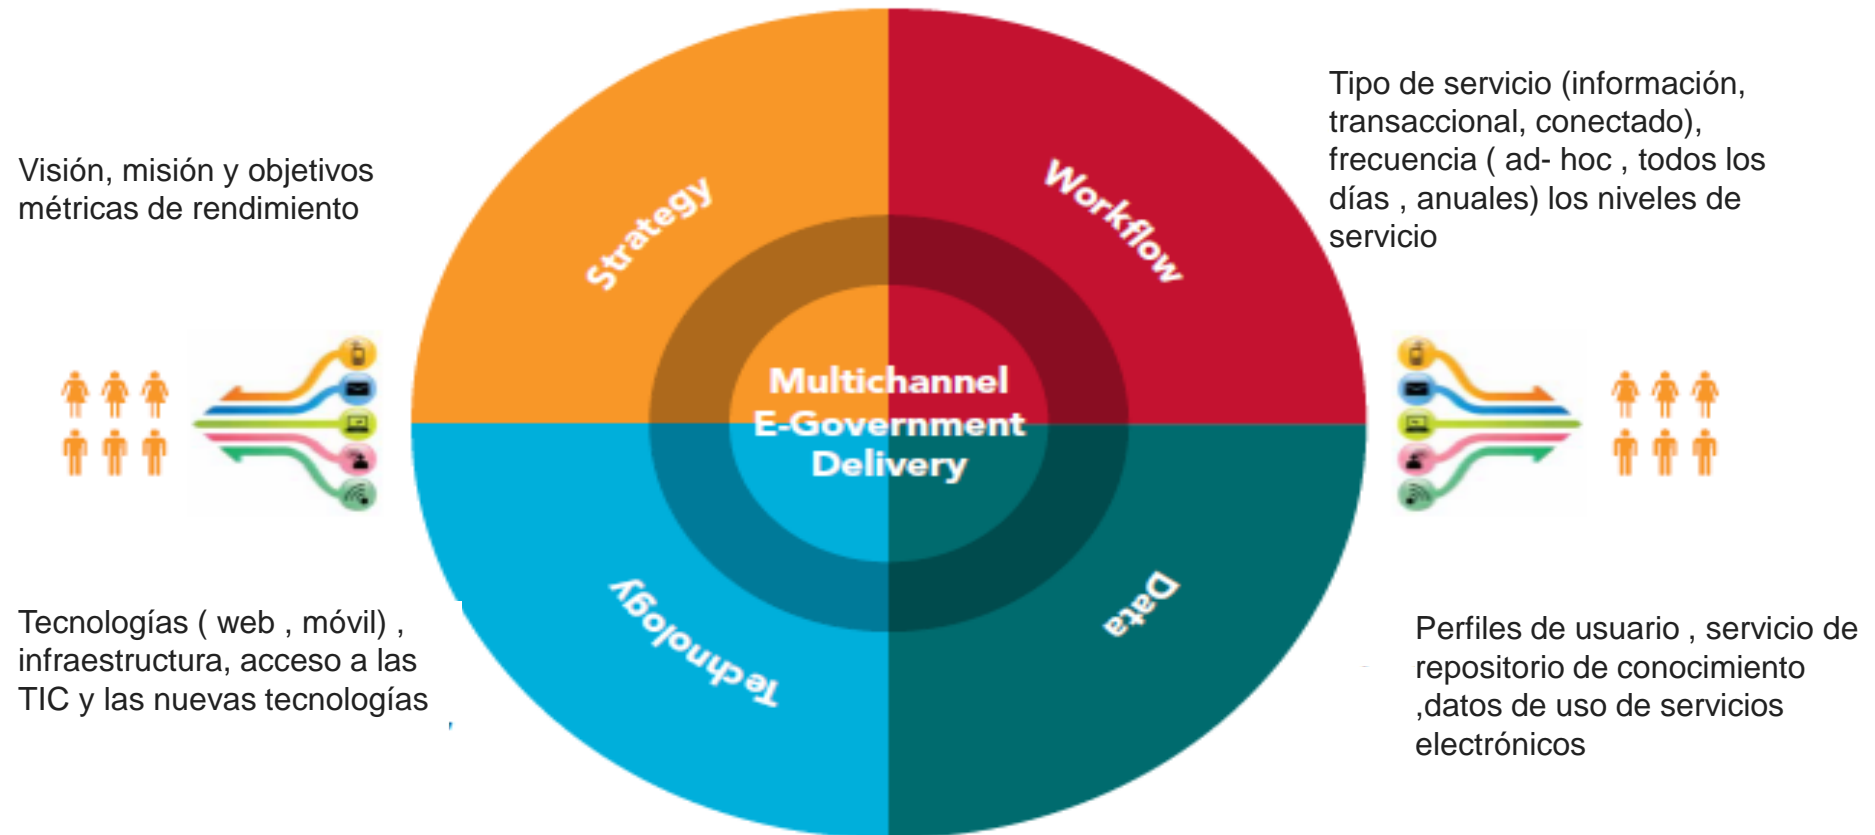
Visión, misión y objetivos métricas de rendimiento

Strategy

Workflow

Tipo de servicio (información, transaccional, conectado), frecuencia ( ad- hoc , todos los días , anuales) los niveles de servicio

Multichannel E-Government Delivery

Technology

Data

Tecnologías ( web , móvil) , infraestructura, acceso a las TIC y las nuevas tecnologías

Perfiles de usuario , servicio de repositorio de conocimiento ,datos de uso de servicios electrónicos